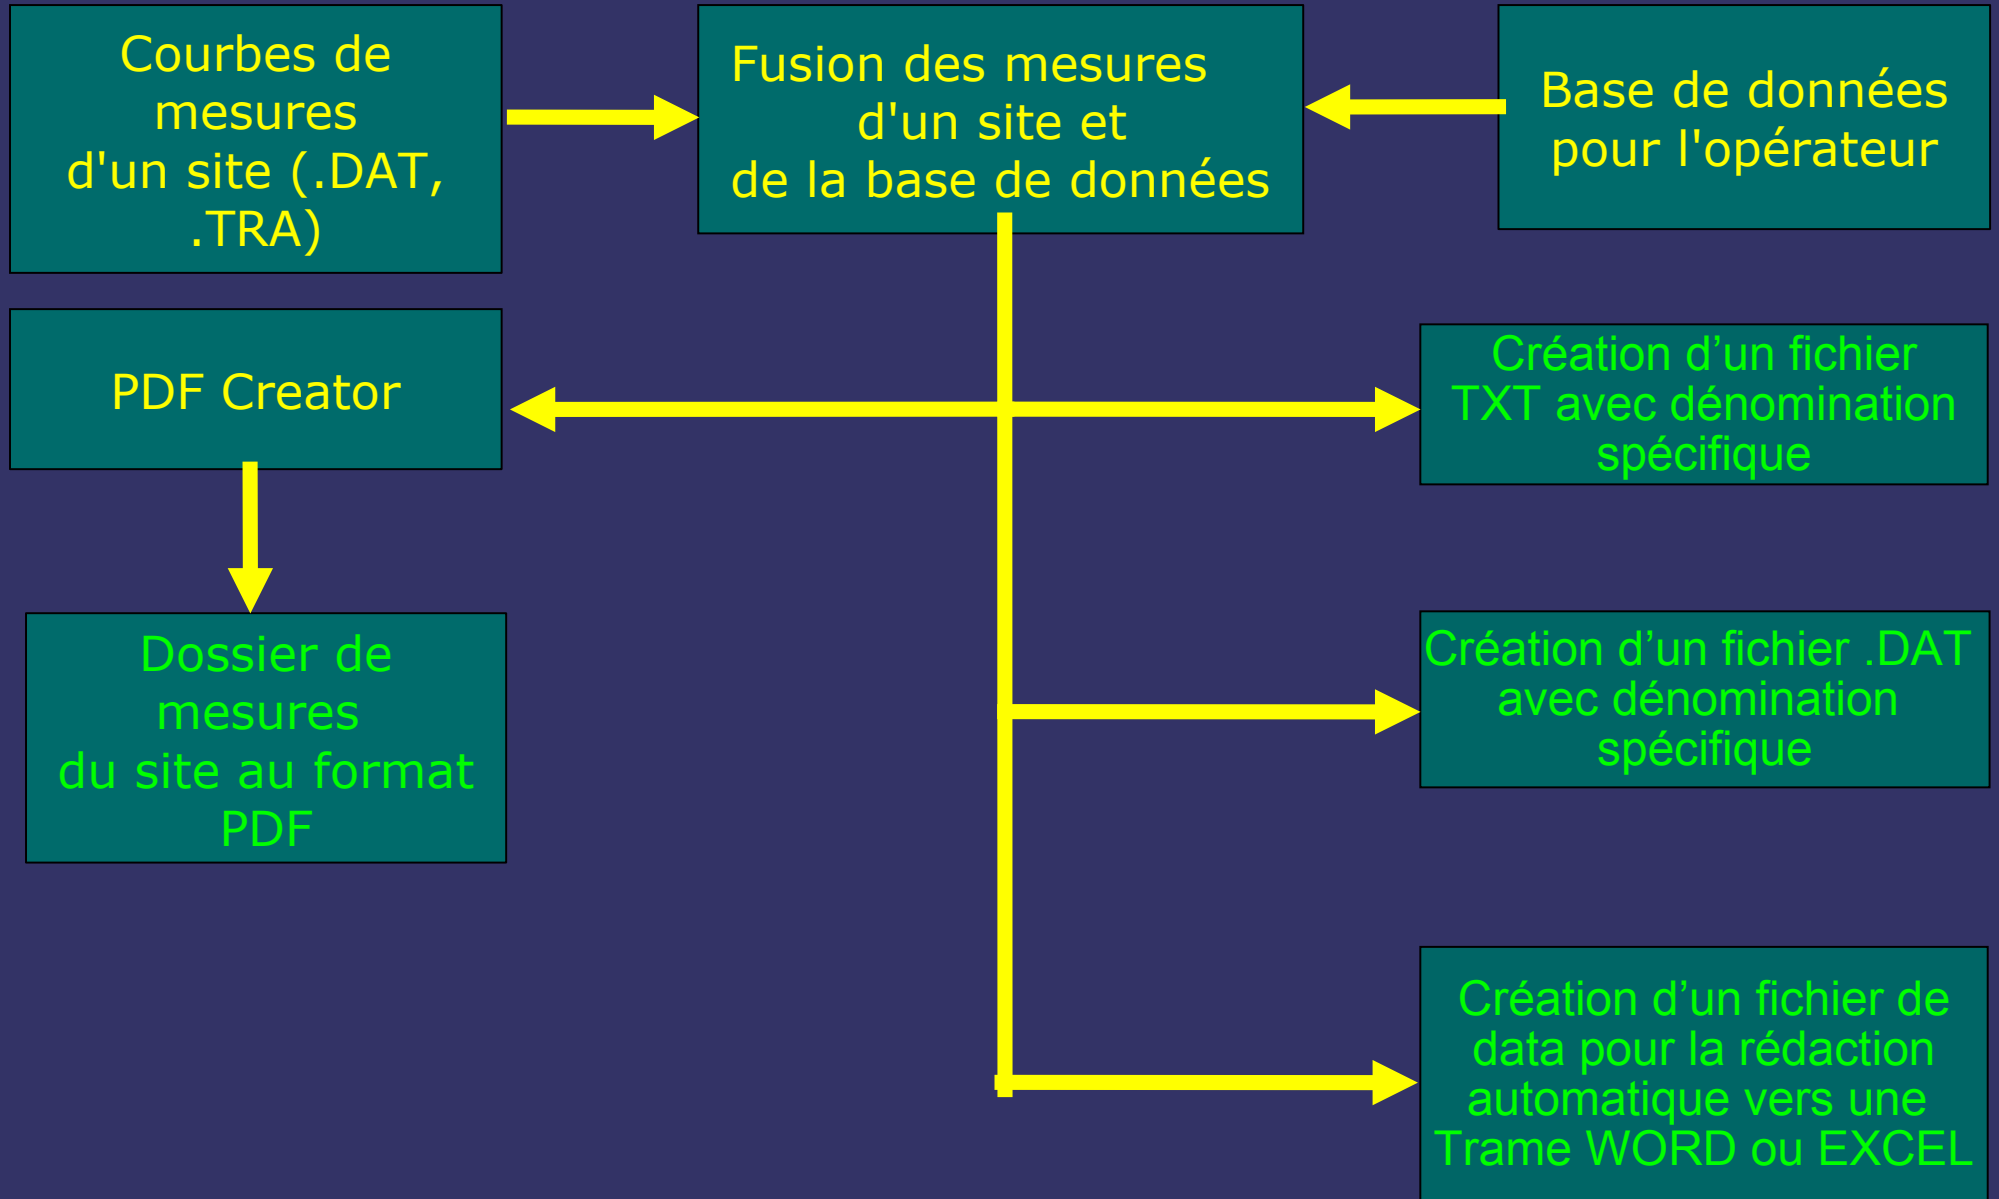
Courbes de mesures d'un site (.DAT, .TRA)

Fusion des mesures d'un site et de la base de données

Base de données pour l'opérateur

PDF Creator

Création d’un fichier TXT avec dénomination spécifique

Dossier de mesures du site au format PDF

Création d’un fichier .DAT avec dénomination spécifique

Création d’un fichier de data pour la rédaction automatique vers une Trame WORD ou EXCEL